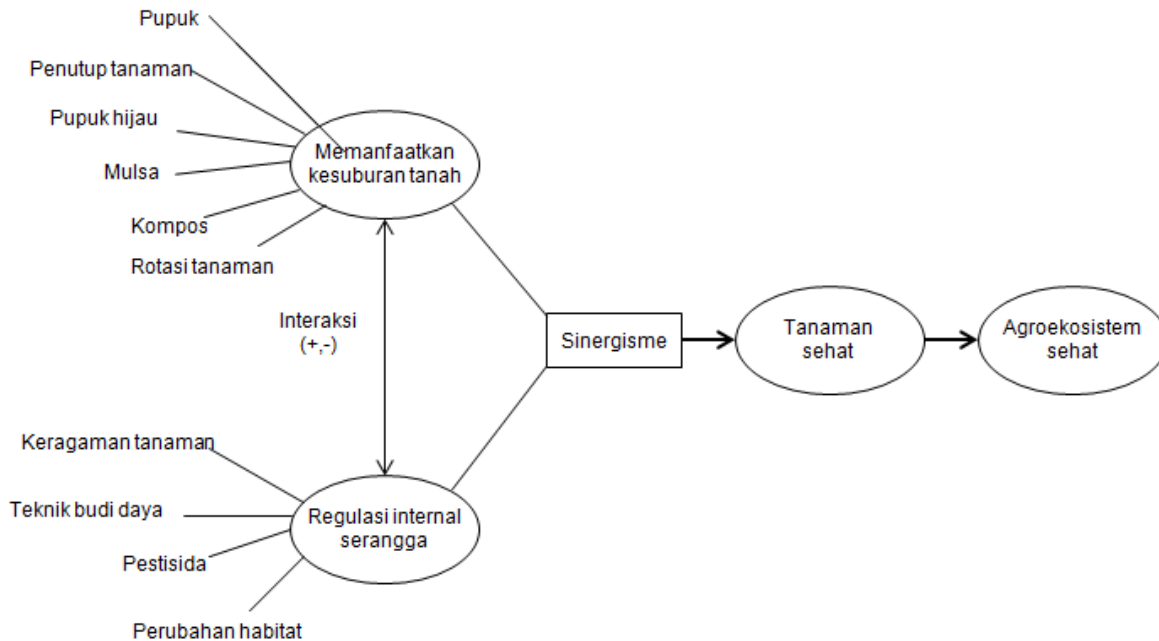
Pupuk

Penutup tanaman

Pupuk hijau

Mulsa

Kompos

Rotasi tanaman

Memanfaatkan kesuburan tanah

Interaksi (+,-)

Sinergisme

Tanaman sehat

Agroekosistem sehat

Keragaman tanaman

Teknik budi daya

Pestisida

Perubahan habitat

Regulasi internal serangga